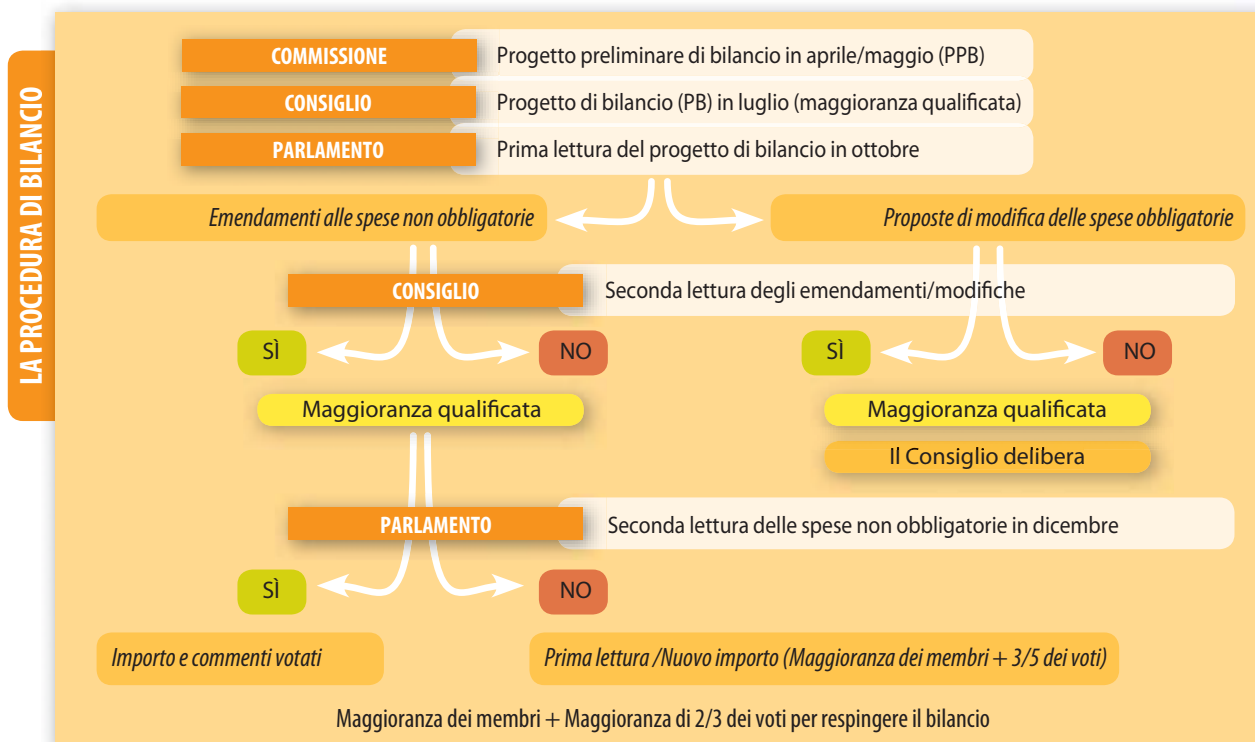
LA PROCEDURA DI BILANCIO

COMMISSIONE Progetto preliminare di bilancio in aprile/maggio (PPB)

CONSIGLIO Progetto di bilancio (PB) in luglio (maggioranza qualificata)

PARLAMENTO Prima lettura del progetto di bilancio in ottobre

Emendamenti alle spese non obbligatorie

Proposte di modifica delle spese obbligatorie

CONSIGLIO Seconda lettura degli emendamenti/modifiche

SÌ

NO

SÌ

NO

Maggioranza qualificata

Maggioranza qualificata

Il Consiglio delibera

PARLAMENTO Seconda lettura delle spese non obbligatorie in dicembre

SÌ

NO

Importo e commenti votati

Prima lettura /Nuovo importo (Maggioranza dei membri + 3/5 dei voti)

Maggioranza dei membri + Maggioranza di 2/3 dei voti per respingere il bilancio